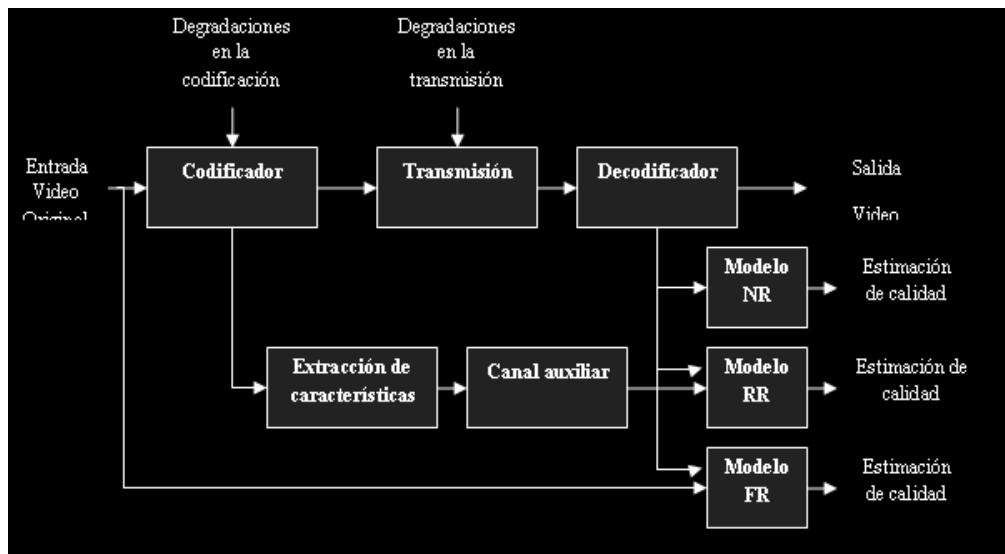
Degradaciones en la codificación

Degradaciones en la transmisión

Entrada Video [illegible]

Codificador

Transmisión

Decodificador

Salida Video

Modelo NR

Estimación de calidad

Extracción de características

Canal auxiliar

Modelo RR

Estimación de calidad

Modelo FR

Estimación de calidad